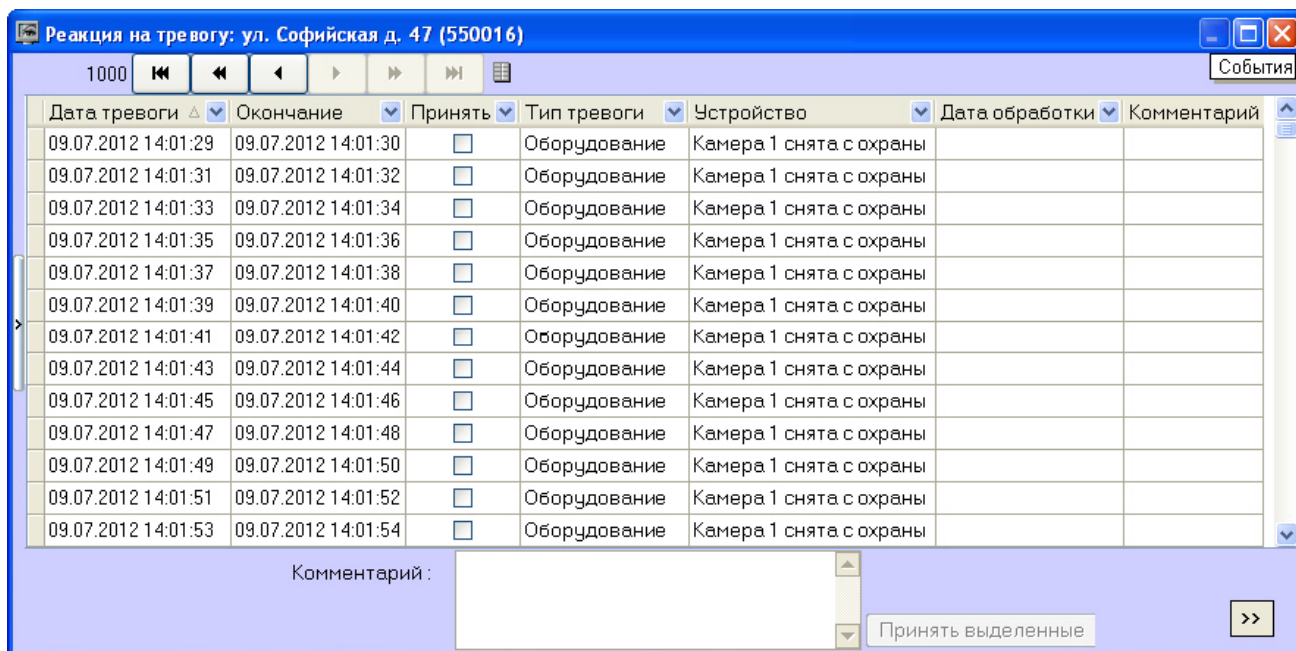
Реакция на тревогу: ул. Софийская д. 47 (550016)

1000

События

| Дата тревоги | Окончание | Принять | Тип тревоги | Устройство | Дата обработки | Комментарий |
|---|---|---|---|---|---|---|
| 09.07.2012 14:01:29 | 09.07.2012 14:01:30 | | Оборудование | Камера 1 снята с охраны | | |
| 09.07.2012 14:01:31 | 09.07.2012 14:01:32 | | Оборудование | Камера 1 снята с охраны | | |
| 09.07.2012 14:01:33 | 09.07.2012 14:01:34 | | Оборудование | Камера 1 снята с охраны | | |
| 09.07.2012 14:01:35 | 09.07.2012 14:01:36 | | Оборудование | Камера 1 снята с охраны | | |
| 09.07.2012 14:01:37 | 09.07.2012 14:01:38 | | Оборудование | Камера 1 снята с охраны | | |
| 09.07.2012 14:01:39 | 09.07.2012 14:01:40 | | Оборудование | Камера 1 снята с охраны | | |
| 09.07.2012 14:01:41 | 09.07.2012 14:01:42 | | Оборудование | Камера 1 снята с охраны | | |
| 09.07.2012 14:01:43 | 09.07.2012 14:01:44 | | Оборудование | Камера 1 снята с охраны | | |
| 09.07.2012 14:01:45 | 09.07.2012 14:01:46 | | Оборудование | Камера 1 снята с охраны | | |
| 09.07.2012 14:01:47 | 09.07.2012 14:01:48 | | Оборудование | Камера 1 снята с охраны | | |
| 09.07.2012 14:01:49 | 09.07.2012 14:01:50 | | Оборудование | Камера 1 снята с охраны | | |
| 09.07.2012 14:01:51 | 09.07.2012 14:01:52 | | Оборудование | Камера 1 снята с охраны | | |
| 09.07.2012 14:01:53 | 09.07.2012 14:01:54 | | Оборудование | Камера 1 снята с охраны | | |

Комментарий :

Принять выделенные

>>